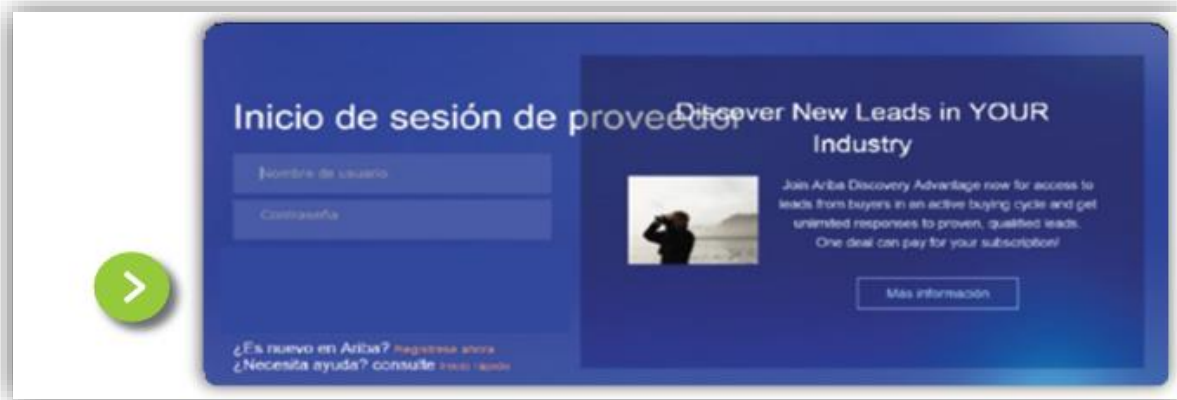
Inicio de sesión de proveedor

Nombre de usuario

Contraseña

¿Es nuevo en Ariba? Regístrese ahora
¿Necesita ayuda? consulte Inicio rápido

Discover New Leads in YOUR Industry

Join Ariba Discovery Advantage now for access to leads from buyers in an active buying cycle and get unlimited responses to proven, qualified leads. One deal can pay for your subscription!

Mas información